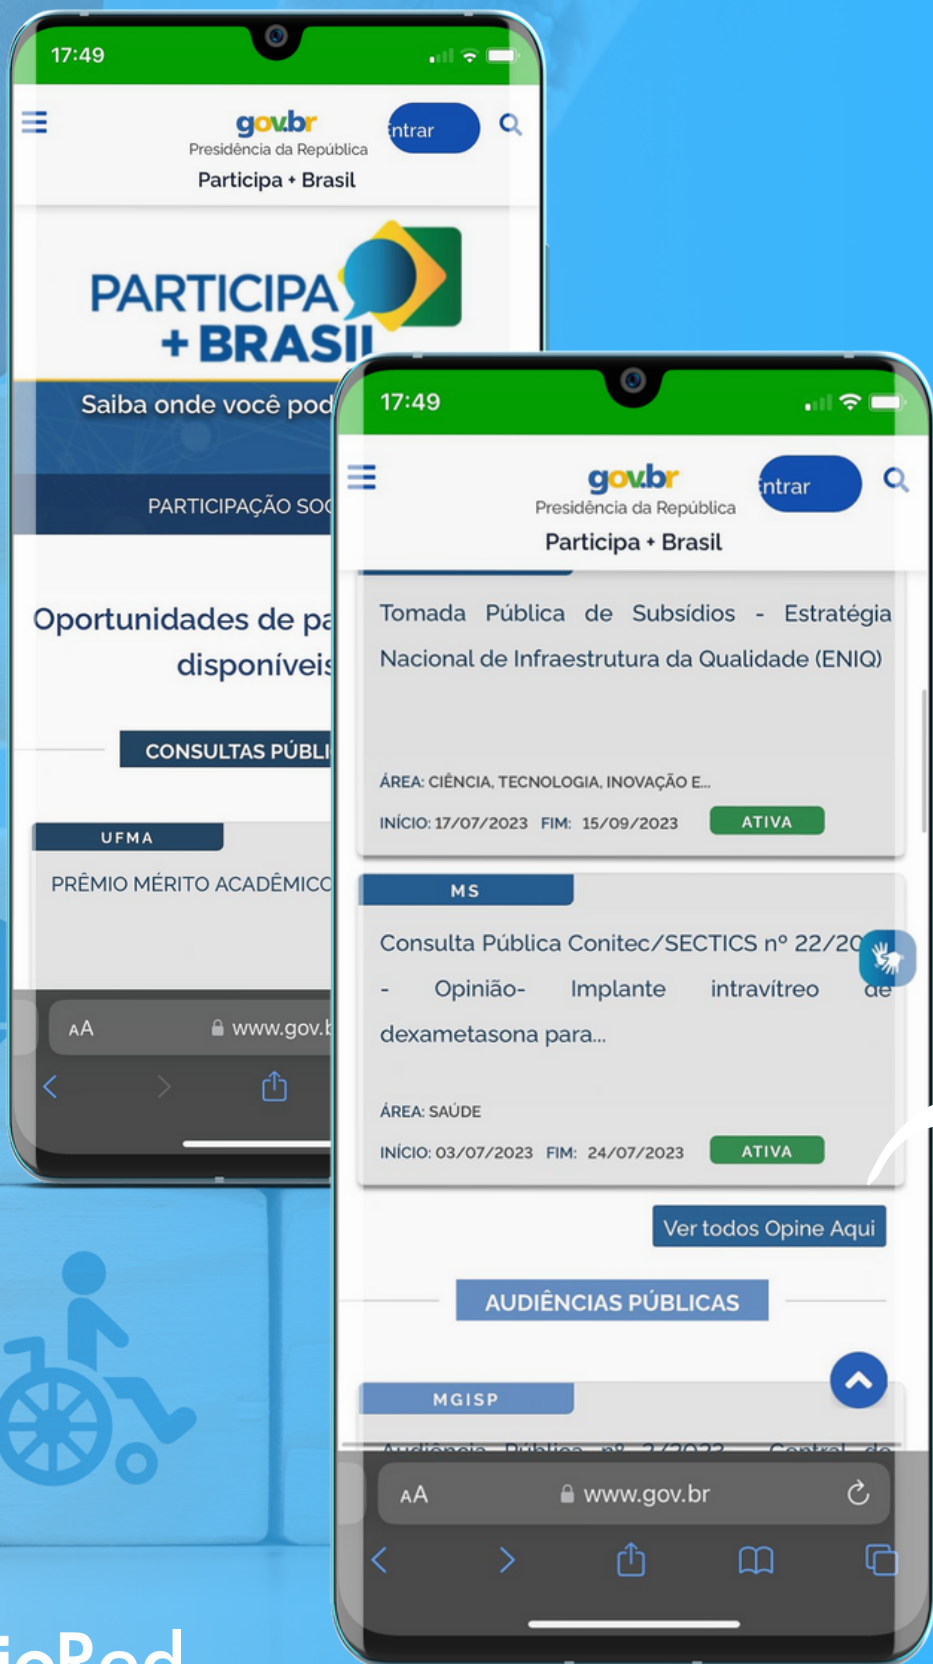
17:49

gov.br
Presidência da República
ntrar
Participa + Brasil

PARTICIPA
+ BRASIL

Saiba onde você pod

PARTICIPAÇÃO SO

Oportunidades de pa
disponíveis

CONSULTAS PÚBLI

UFMA

PRÊMIO MÉRITO ACADÊMICO

AA www.gov.b

17:49

gov.br
Presidência da República
ntrar
Participa + Brasil

Tomada Pública de Subsídios - Estratégia Nacional de Infraestrutura da Qualidade (ENIQ)

ÁREA: CIÊNCIA, TECNOLOGIA, INOVAÇÃO E...

INÍCIO: 17/07/2023 FIM: 15/09/2023 ATIVA

MS

Consulta Pública Conitec/SECTICS nº 22/20 - Opinião- Implante intravítreo de dexametasona para...

ÁREA: SAÚDE

INÍCIO: 03/07/2023 FIM: 24/07/2023 ATIVA

Ver todos Opine Aqui

AUDIÊNCIAS PÚBLICAS

MGISP

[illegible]

AA www.gov.br